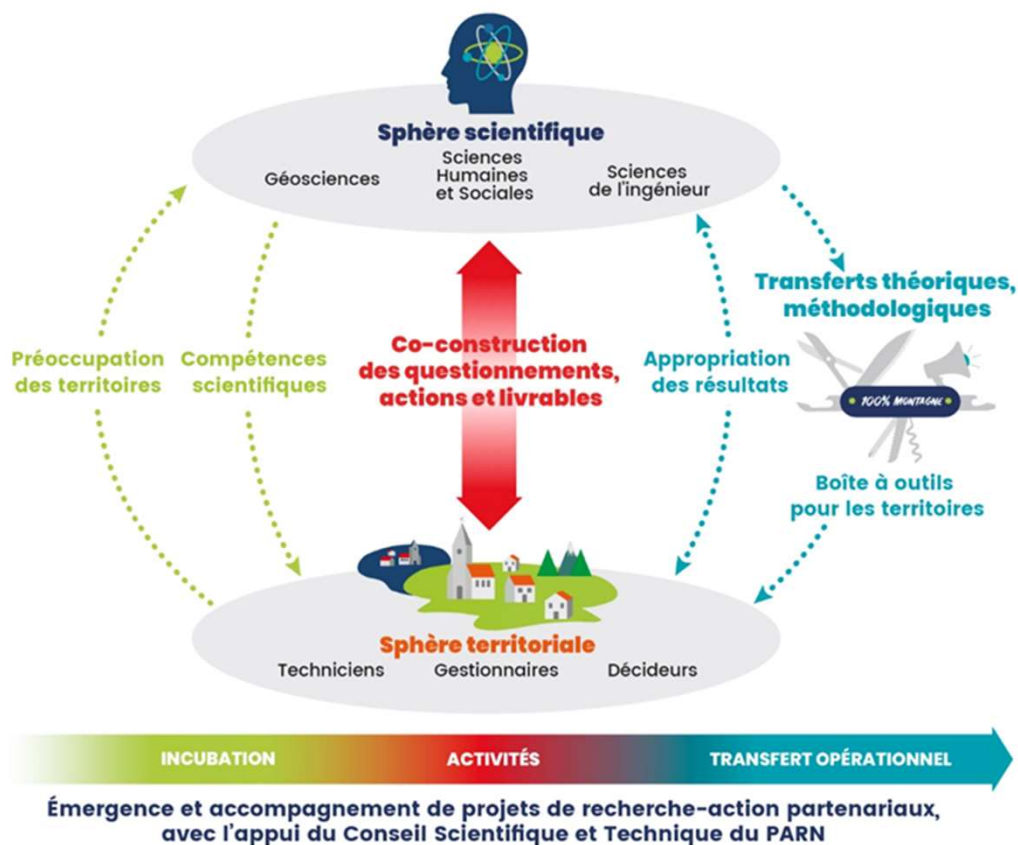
Sphère scientifique

Géosciences

Sciences Humaines et Sociales

Sciences de l'ingénieur

Transferts théoriques, méthodologiques

Préoccupation des territoires

Compétences scientifiques

Co-construction des questionnements, actions et livrables

Appropriation des résultats

100% MONTAGNE

Boîte à outils pour les territoires

Sphère territoriale

Techniciens

Gestionnaires

Décideurs

INCUBATION

ACTIVITÉS

TRANSFERT OPÉRATIONNEL

Émergence et accompagnement de projets de recherche-action partenariaux, avec l'appui du Conseil Scientifique et Technique du PARN